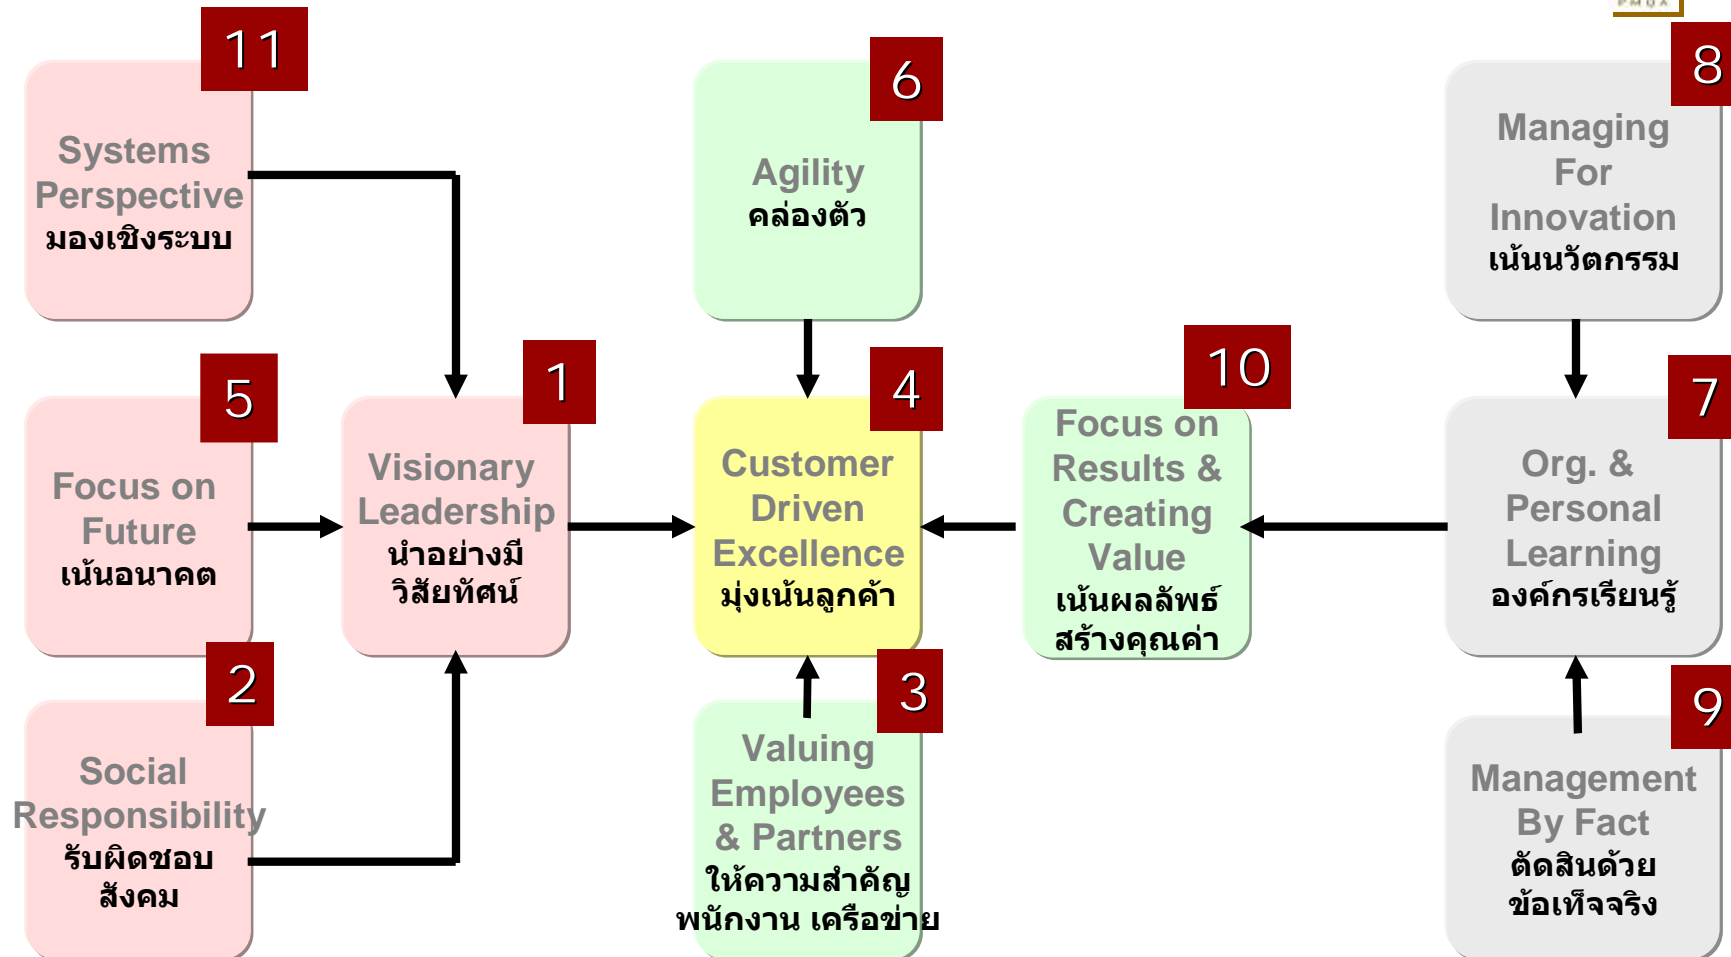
11
Systems Perspective
มองเชิงระบบ

6
Agility
คล่องตัว

8
Managing For Innovation
เน้นนวัตกรรม

5
Focus on Future
เน้นอนาคต

1
Visionary Leadership
นำอย่างมีวิสัยทัศน์

4
Customer Driven Excellence
มุ่งเน้นลูกค้า

10
Focus on Results & Creating Value
เน้นผลลัพธ์ สร้างคุณค่า

7
Org. & Personal Learning
องค์กรเรียนรู้

2
Social Responsibility
รับผิดชอบสังคม

3
Valuing Employees & Partners
ให้ความสำคัญพนักงาน เครือข่าย

9
Management By Fact
ตัดสินด้วยข้อเท็จจริง